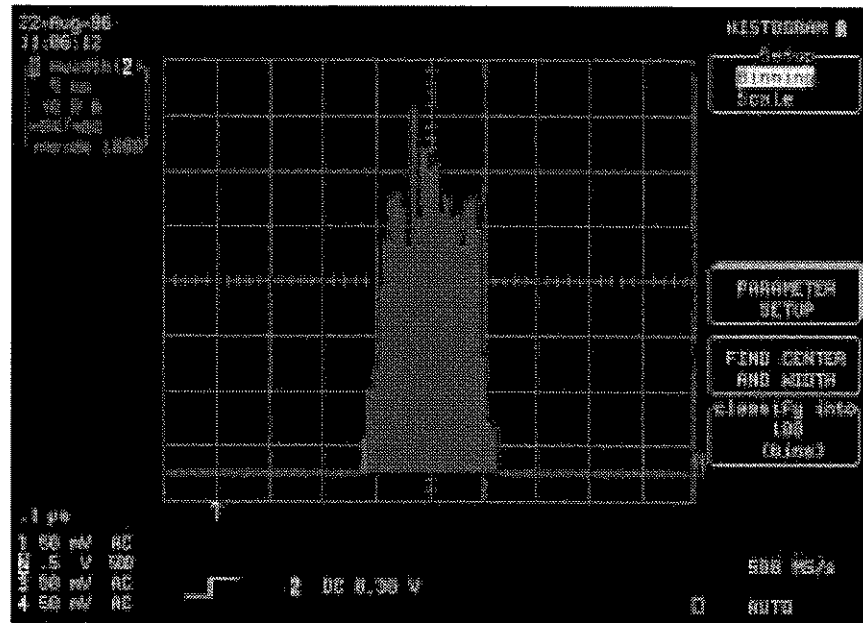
22-Aug-06
11:06:12
Hwidth(2)
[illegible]
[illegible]
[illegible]
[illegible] 1000

HISTOGRAM
Setup
Binning
Scale

PARAMETER SETUP

FIND CENTER AND WIDTH

classify into 100 (bins)

.1 µs
1 50 mV AC
2 .5 V GND
3 50 mV AC
4 50 mV AC

2 DC 0.38 V

500 MS/s

AUTO